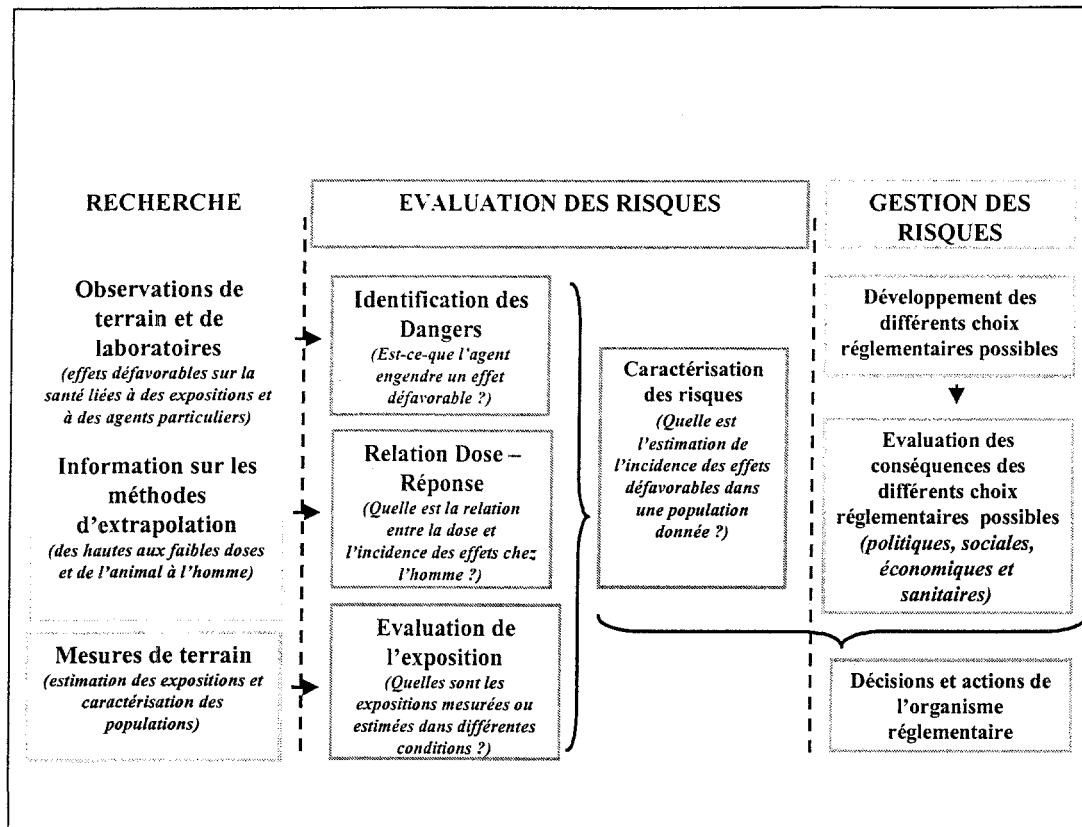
RECHERCHE

EVALUATION DES RISQUES

GESTION DES RISQUES

Observations de terrain et de laboratoires
(effets défavorables sur la santé liées à des expositions et à des agents particuliers)

Information sur les méthodes d'extrapolation
(des hautes aux faibles doses et de l'animal à l'homme)

Mesures de terrain
(estimation des expositions et caractérisation des populations)

Identification des Dangers
(Est-ce-que l'agent engendre un effet défavorable ?)

Relation Dose – Réponse
(Quelle est la relation entre la dose et l'incidence des effets chez l'homme ?)

Evaluation de l'exposition
(Quelles sont les expositions mesurées ou estimées dans différentes conditions ?)

Caractérisation des risques
(Quelle est l'estimation de l'incidence des effets défavorables dans une population donnée ?)

Développement des différents choix réglementaires possibles

Evaluation des conséquences des différents choix réglementaires possibles
(politiques, sociales, économiques et sanitaires)

Décisions et actions de l'organisme réglementaire